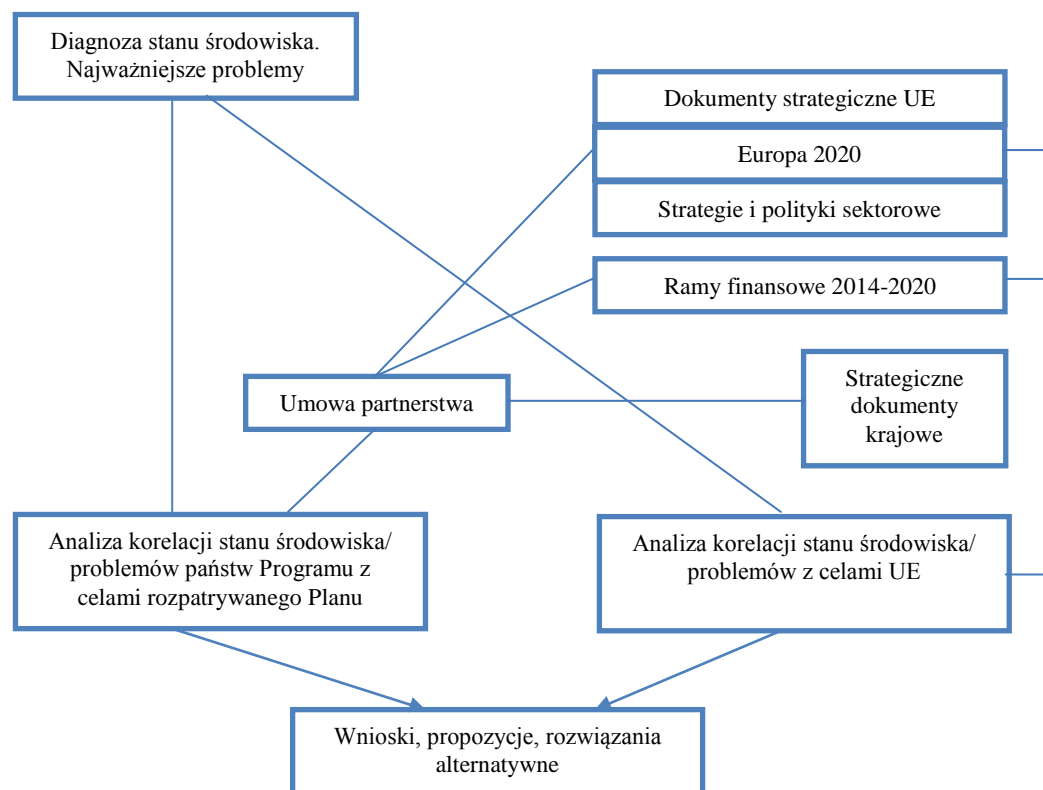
Diagnoza stanu środowiska. Najważniejsze problemy

Dokumenty strategiczne UE

Europa 2020

Strategie i polityki sektorowe

Ramy finansowe 2014-2020

Umowa partnerstwa

Strategiczne dokumenty krajowe

Analiza korelacji stanu środowiska/ problemów państw Programu z celami rozpatrywanego Planu

Analiza korelacji stanu środowiska/ problemów z celami UE

Wnioski, propozycje, rozwiązania alternatywne